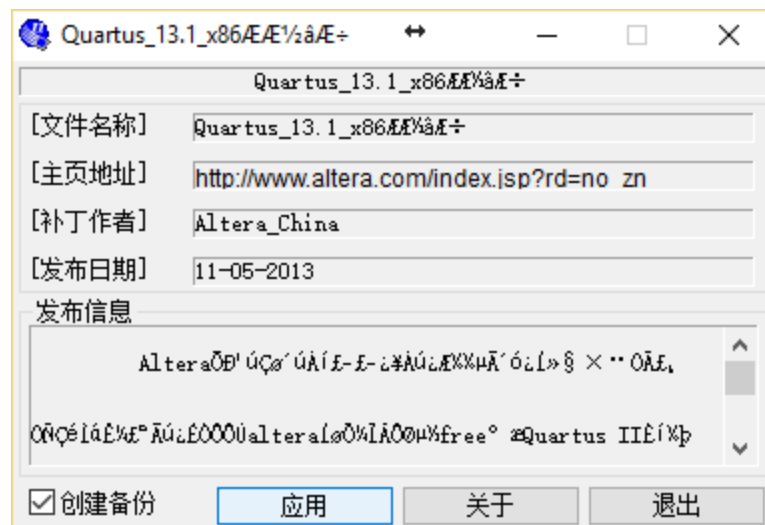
Quartus_13.1_x86ÆÆ½âÆ÷

Quartus_13.1_x86ÆÆ½âÆ÷

[文件名称] Quartus_13.1_x86ÆÆ½âÆ÷

[主页地址] http://www.altera.com/index.jsp?rd=no_zn

[补丁作者] Altera_China

[发布日期] 11-05-2013

发布信息

AlteraÕÐ'ÚÇø´úÀí£­£­¿¥ÀÚ¿ÆÆ¼µÃ´ó¿Í»§×··ÓÃ£¬

ÕÑÇéÍáÈ¼£ºÃÚ¿£ÓÖÓÚalteraÍøÕ¾ÌÀÓØµ½free°æQuartus IIÈí¼þ

创建备份 应用 关于 退出